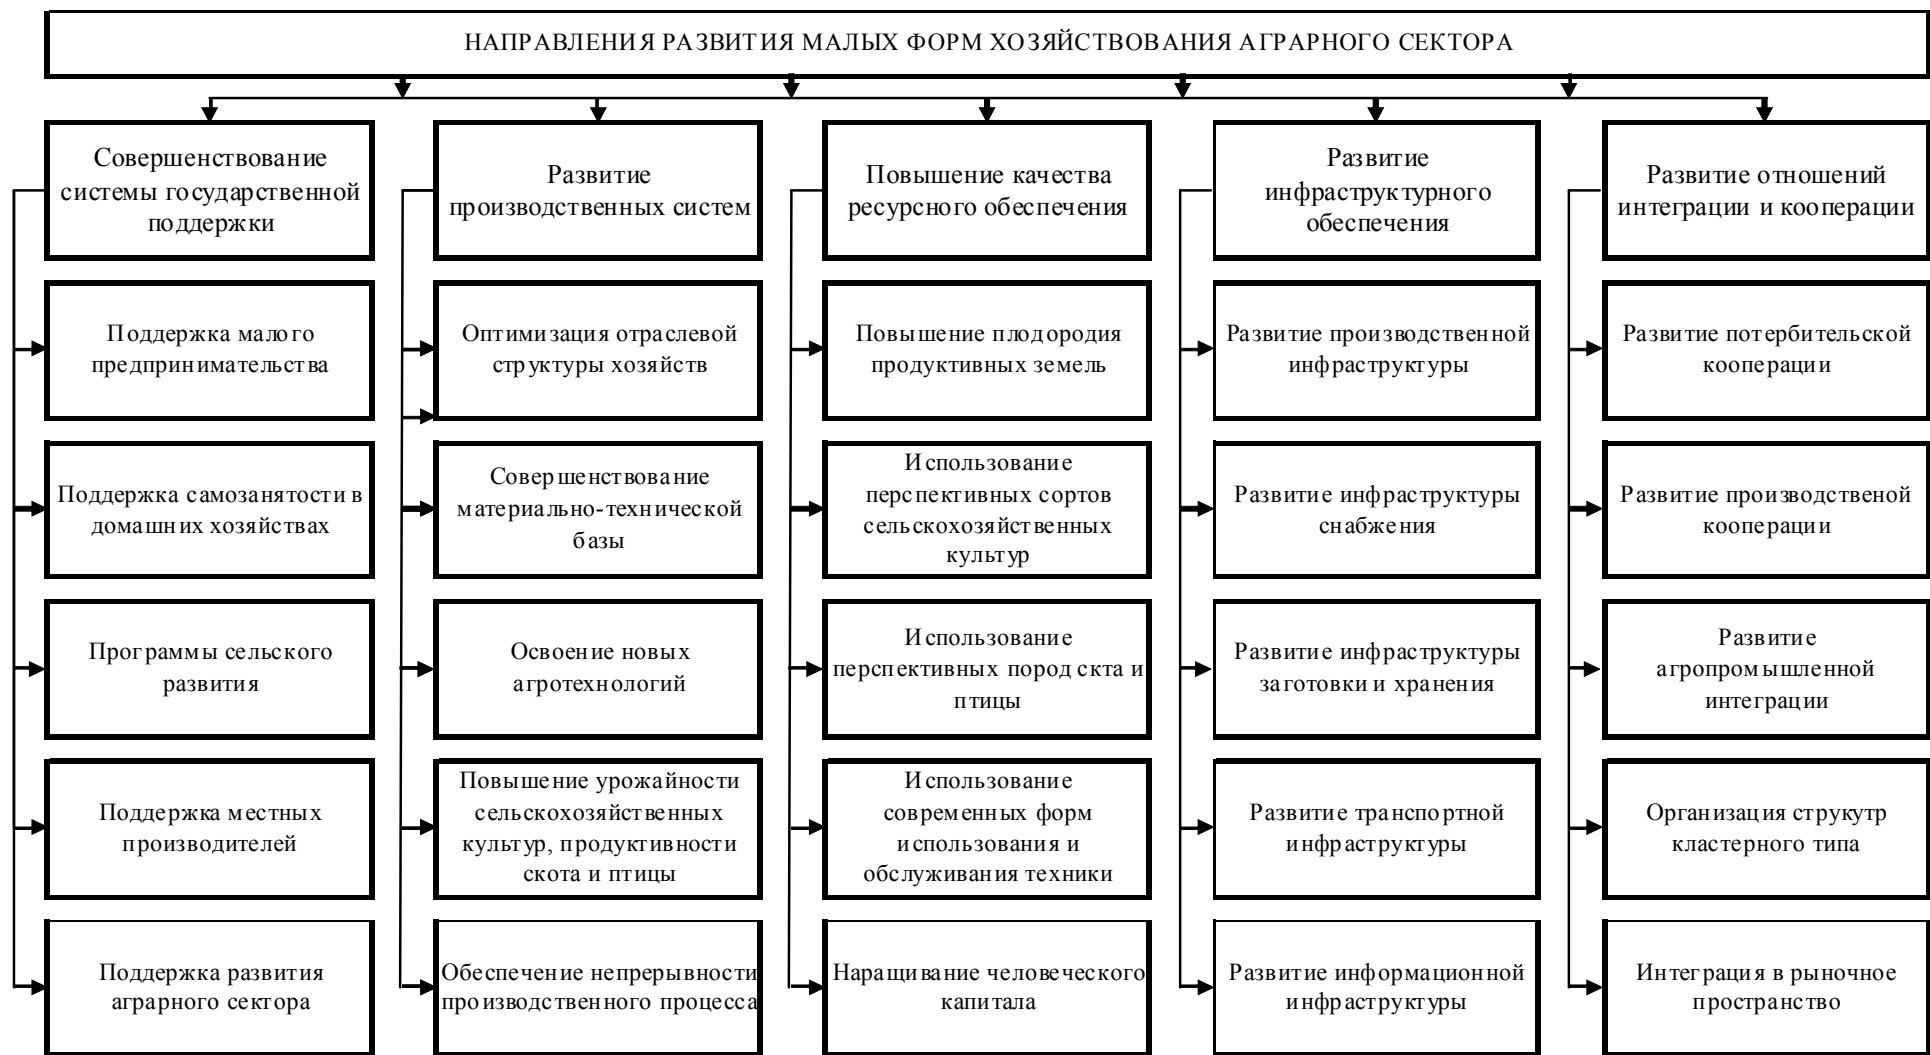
НАПРАВЛЕНИЯ РАЗВИТИЯ МАЛЫХ ФОРМ ХОЗЯЙСТВОВАНИЯ АГРАРНОГО СЕКТОРА

Совершенствование системы государственной поддержки

Поддержка малого предпринимательства

Поддержка самозанятости в домашних хозяйствах

Программы сельского развития

Поддержка местных производителей

Поддержка развития аграрного сектора

Развитие производственных систем

Оптимизация отраслевой структуры хозяйств

Совершенствование материально-технической базы

Освоение новых агротехнологий

Повышение урожайности сельскохозяйственных культур, продуктивности скота и птицы

Обеспечение непрерывности производственного процесса

Повышение качества ресурсного обеспечения

Повышение плодородия продуктивных земель

Использование перспективных сортов сельскохозяйственных культур

Использование перспективных пород скта и птицы

Использование современных форм использования и обслуживания техники

Наращивание человеческого капитала

Развитие инфраструктурного обеспечения

Развитие производственной инфраструктуры

Развитие инфраструктуры снабжения

Развитие инфраструктуры заготовки и хранения

Развитие транспортной инфраструктуры

Развитие информационной инфраструктуры

Развитие отношений интеграции и кооперации

Развитие потербительской кооперации

Развитие производственой кооперации

Развитие агропромышленной интеграции

Организация струкутр кластерного типа

Интеграция в рыночное пространство